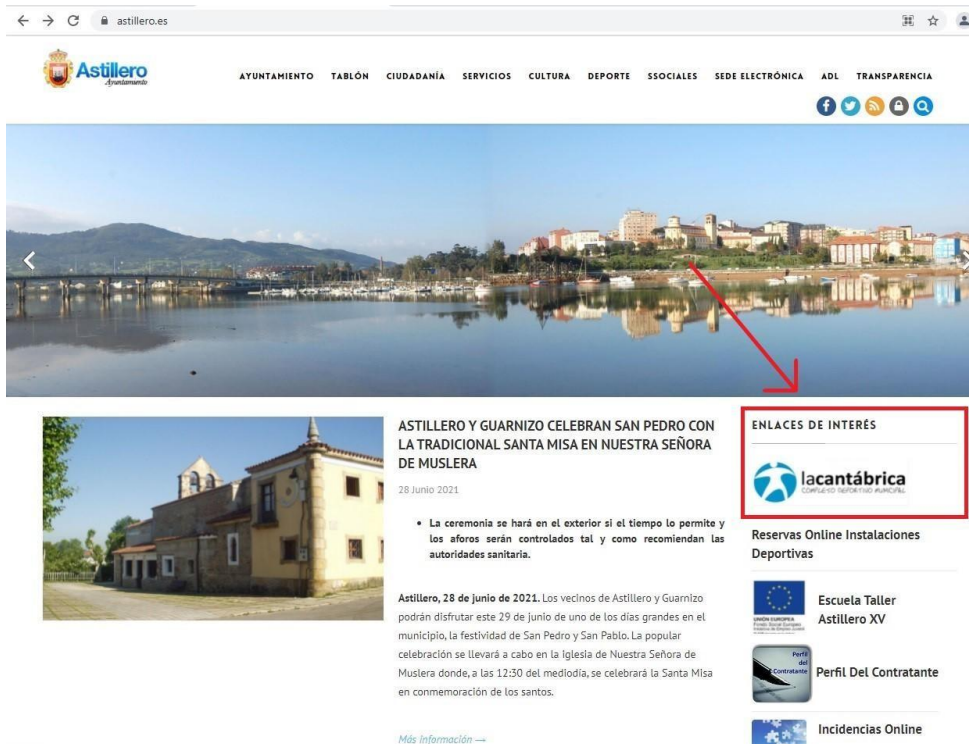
astillero.es

Astillero
Ayuntamiento

AYUNTAMIENTO TABLÓN CIUDADANÍA SERVICIOS CULTURA DEPORTE SSOCIALES SEDE ELECTRÓNICA ADL TRANSPARENCIA

ASTILLERO Y GUARNIZO CELEBRAN SAN PEDRO CON LA TRADICIONAL SANTA MISA EN NUESTRA SEÑORA DE MUSLERA

28 Junio 2021

• La ceremonia se hará en el exterior si el tiempo lo permite y los aforos serán controlados tal y como recomiendan las autoridades sanitaria.

Astillero, 28 de junio de 2021. Los vecinos de Astillero y Guarnizo podrán disfrutar este 29 de junio de uno de los días grandes en el municipio, la festividad de San Pedro y San Pablo. La popular celebración se llevará a cabo en la iglesia de Nuestra Señora de Muslera donde, a las 12:30 del mediodía, se celebrará la Santa Misa en conmemoración de los santos.

Más información →

ENLACES DE INTERÉS

lacantábrica
COMPLEJO DEPORTIVO MUNICIPAL

Reservas Online Instalaciones Deportivas

UNIÓN EUROPEA
Escuela Taller Astillero XV

Perfil del Contratante
Perfil Del Contratante

Incidencias Online